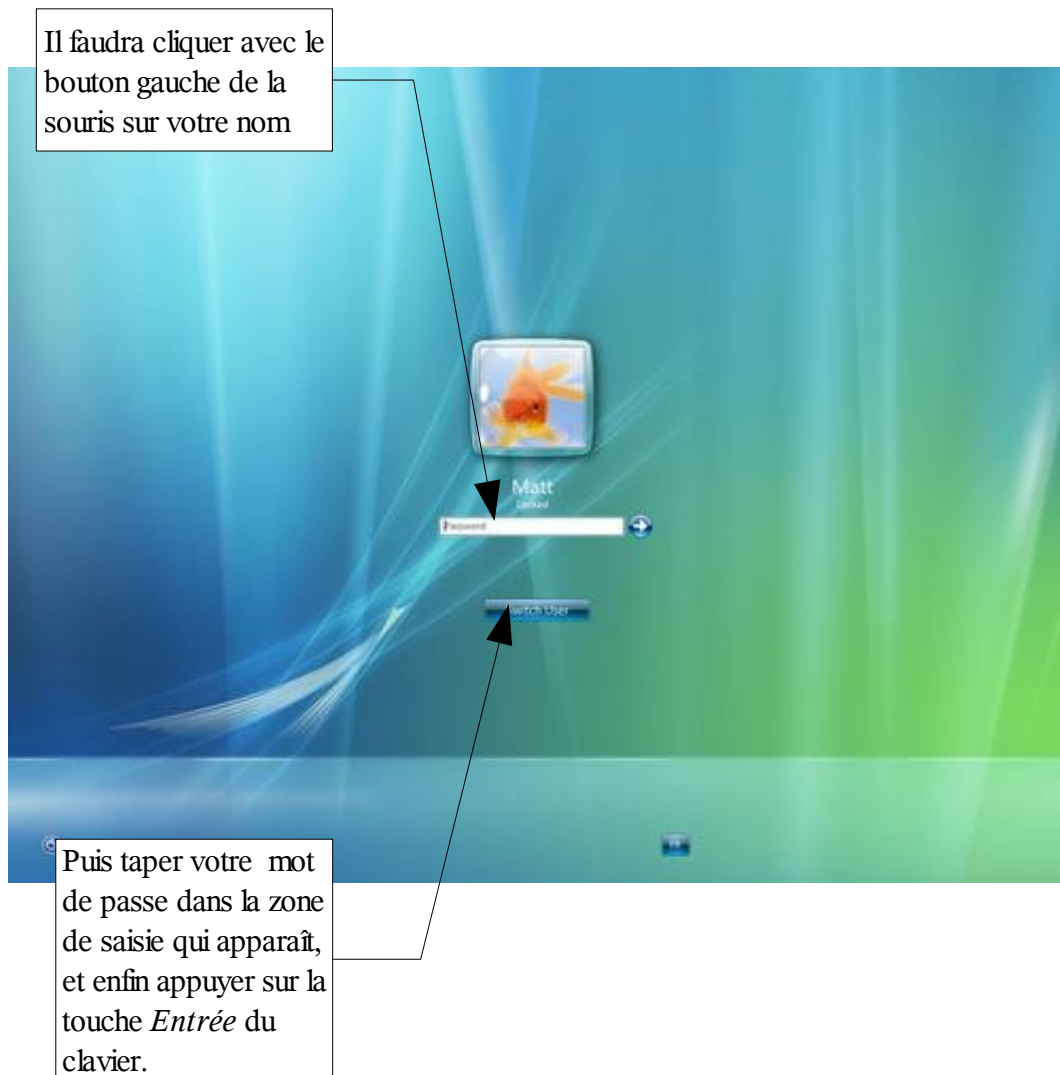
Il faudra cliquer avec le bouton gauche de la souris sur votre nom

Matt
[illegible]

Password

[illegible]

Puis taper votre mot de passe dans la zone de saisie qui apparaît, et enfin appuyer sur la touche *Entrée* du clavier.